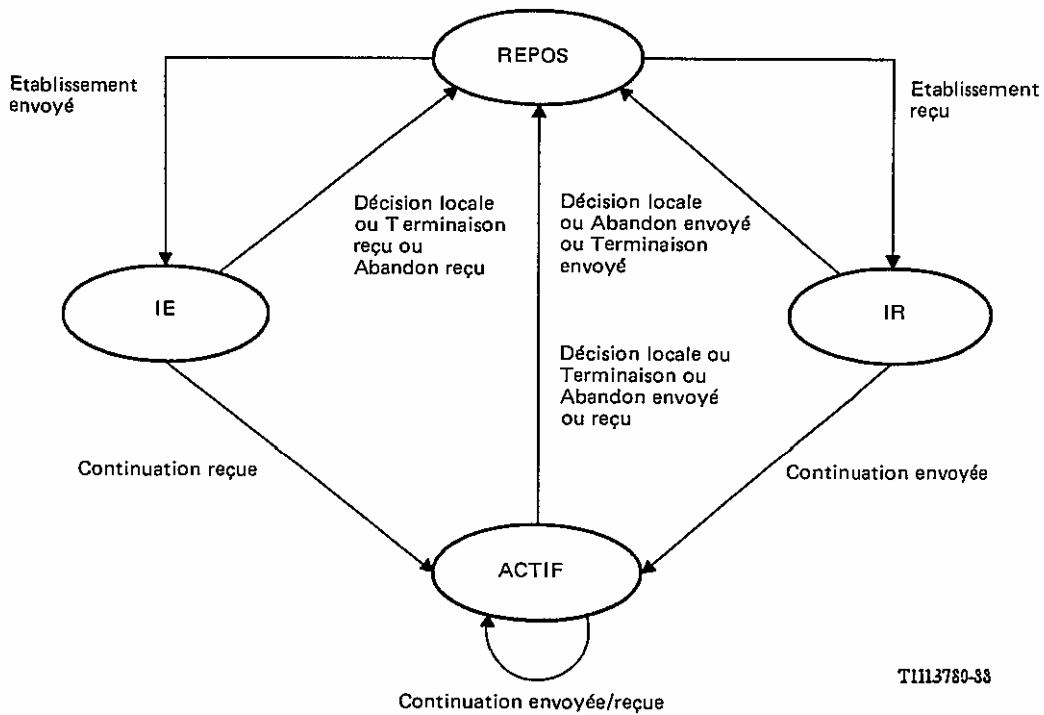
REPOS

Etablissement envoyé

Etablissement reçu

Décision locale ou Terminaison reçu ou Abandon reçu

Décision locale ou Abandon envoyé ou Terminaison envoyé

IE

IR

Décision locale ou Terminaison ou Abandon envoyé ou reçu

Continuation reçue

Continuation envoyée

ACTIF

T1113780-88

Continuation envoyée/reçue